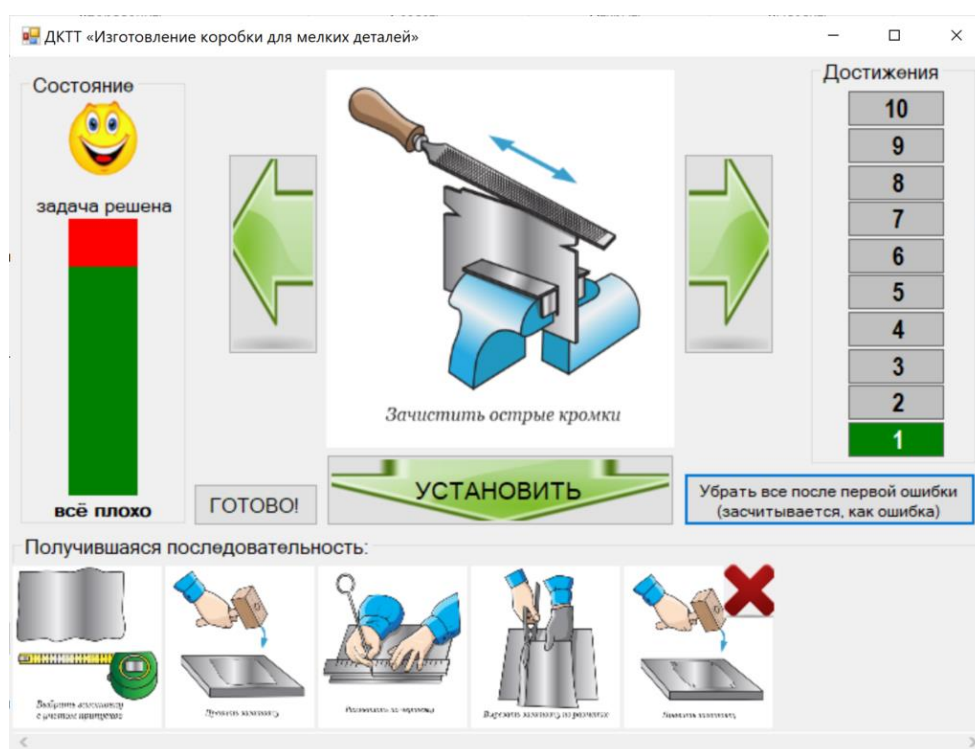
ДКТТ «Изготовление коробки для мелких деталей»

Состояние

задача решена

всё плохо

Зачистить острые кромки

Достижения

10
9
8
7
6
5
4
3
2
1

ГОТОВО!

УСТАНОВИТЬ

Убрать все после первой ошибки (засчитывается, как ошибка)

Получившаяся последовательность:

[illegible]

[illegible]

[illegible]

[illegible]

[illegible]